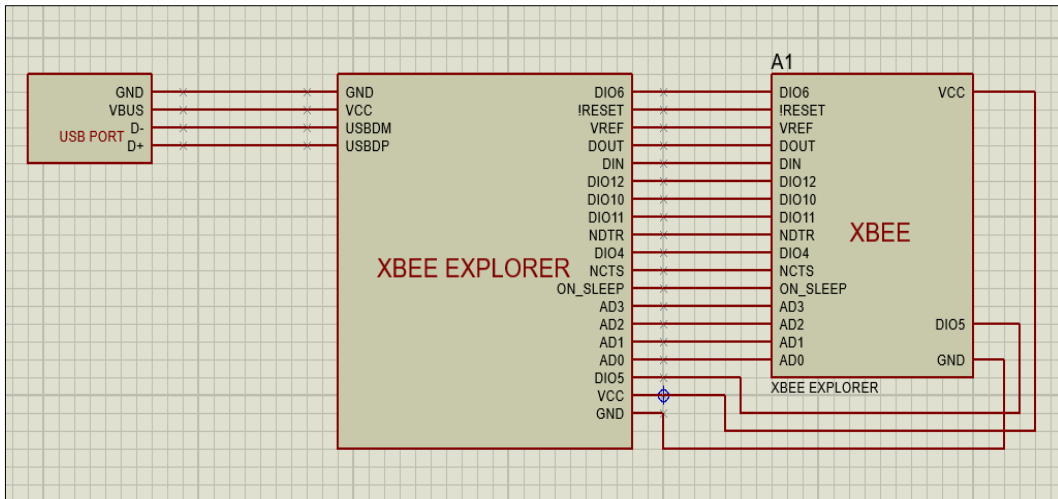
USB PORT
GND
VBUS
D-
D+

GND
VCC
USBDM
USBDP

XBEE EXPLORER

DIO6
!RESET
VREF
DOUT
DIN
DIO12
DIO10
DIO11
NDTR
DIO4
NCTS
ON_SLEEP
AD3
AD2
AD1
AD0
DIO5
VCC
GND

A1
DIO6
!RESET
VREF
DOUT
DIN
DIO12
DIO10
DIO11
NDTR
DIO4
NCTS
ON_SLEEP
AD3
AD2
AD1
AD0
VCC
XBEE
DIO5
GND
XBEE EXPLORER